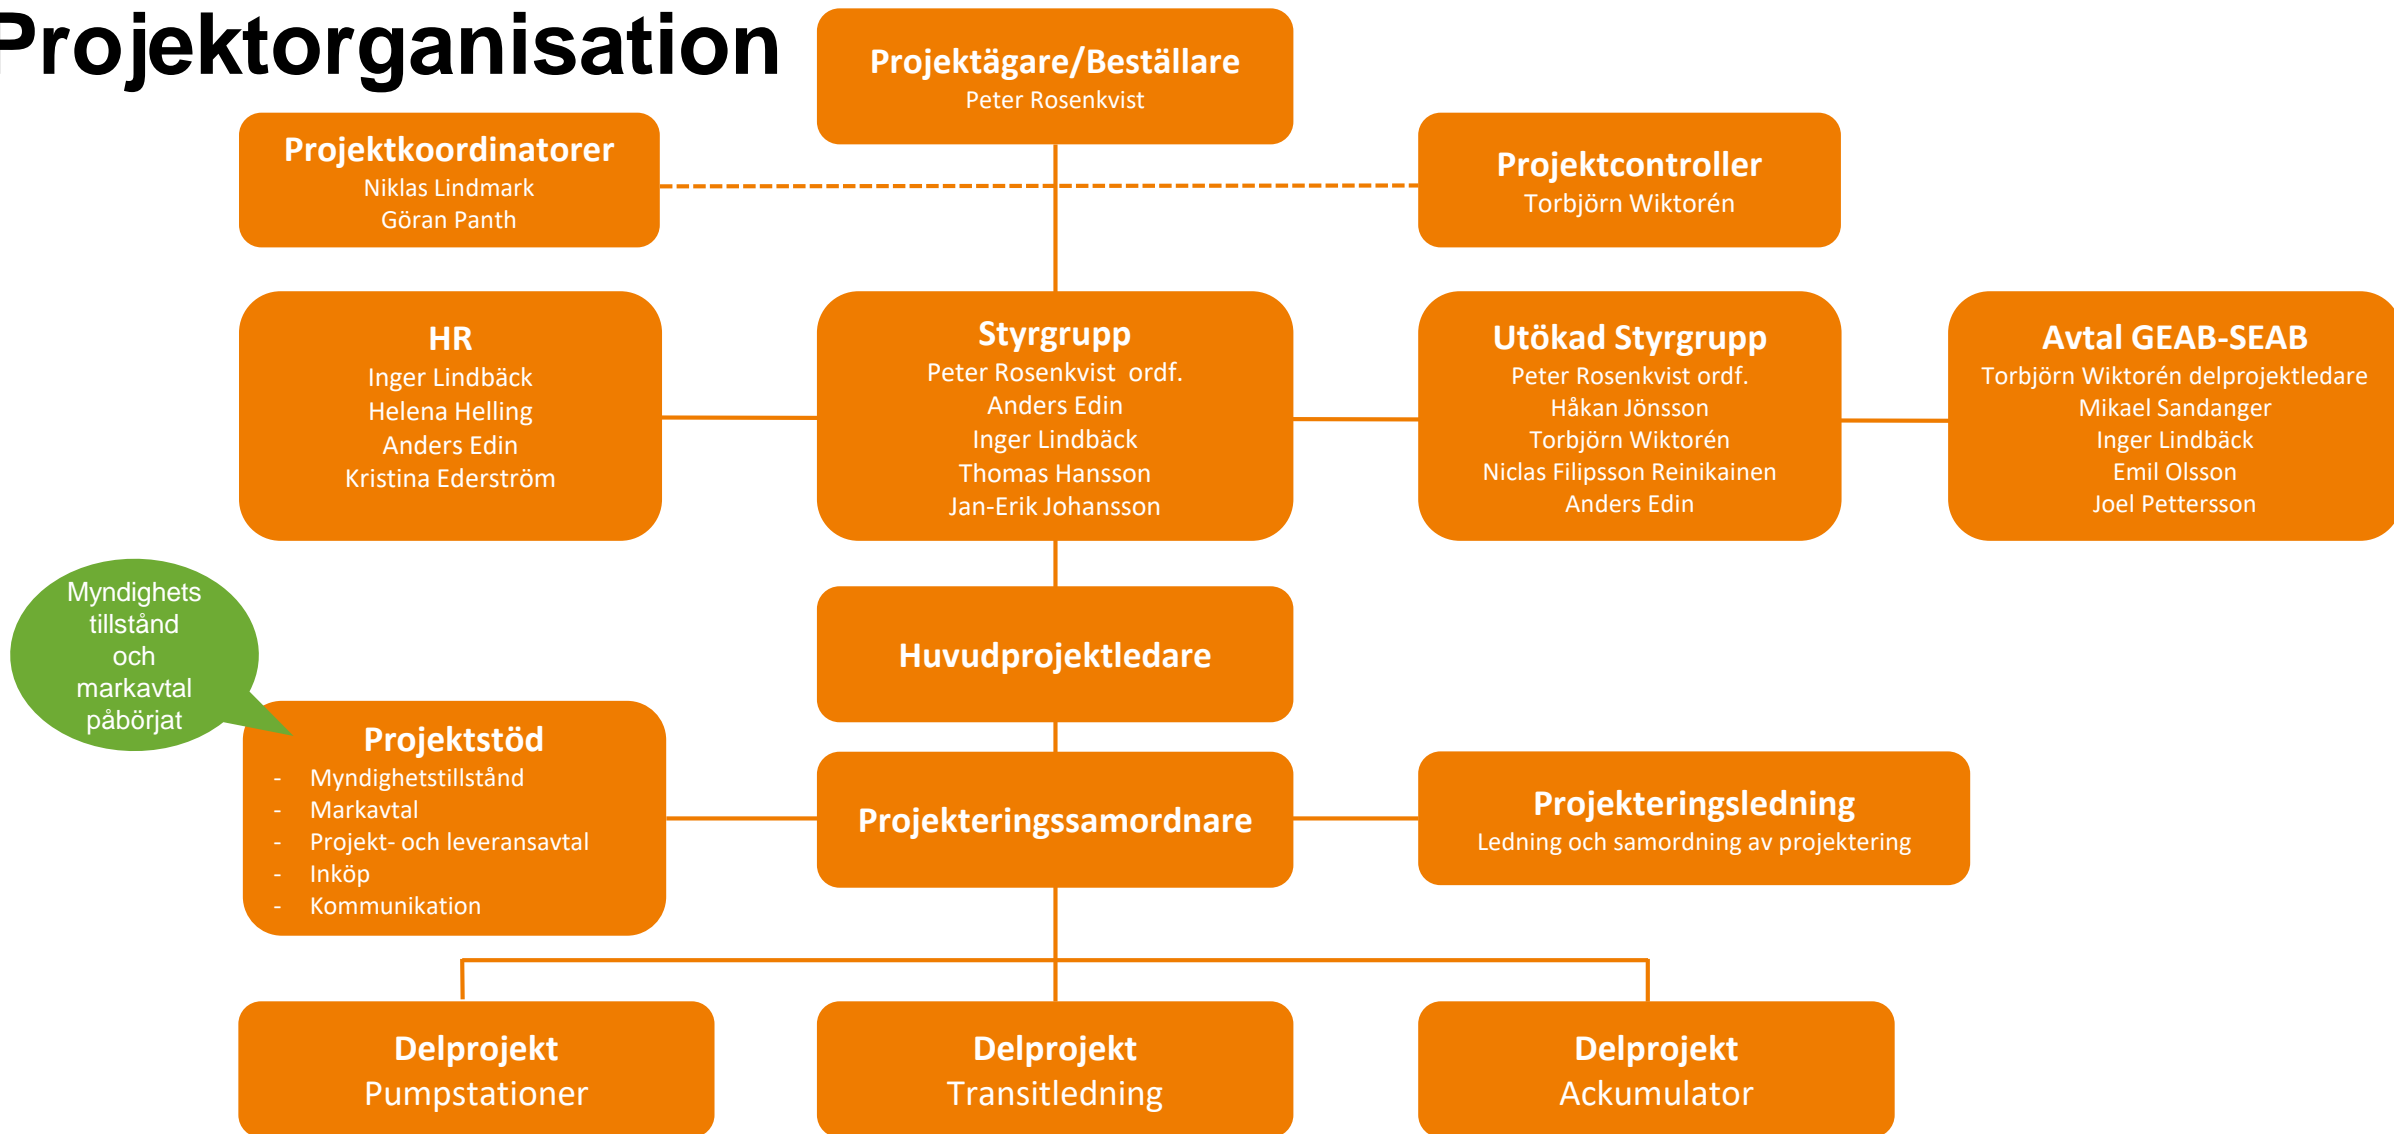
Projektorganisation

Projektägare/Beställare
Peter Rosenkvist

Projektkoordinatorer
Niklas Lindmark
Göran Panth

Projektcontroller
Torbjörn Wiktorén

HR
Inger Lindbäck
Helena Helling
Anders Edin
Kristina Ederström

Styrgrupp
Peter Rosenkvist ordf.
Anders Edin
Inger Lindbäck
Thomas Hansson
Jan-Erik Johansson

Utökad Styrgrupp
Peter Rosenkvist ordf.
Håkan Jönsson
Torbjörn Wiktorén
Niclas Filipsson Reinikainen
Anders Edin

Avtal GEAB-SEAB
Torbjörn Wiktorén delprojektledare
Mikael Sandanger
Inger Lindbäck
Emil Olsson
Joel Pettersson

Myndighets tillstånd och markavtal påbörjat

Huvudprojektledare

Projektstöd
- Myndighetstillstånd
- Markavtal
- Projekt- och leveransavtal
- Inköp
- Kommunikation

Projekteringssamordnare

Projekteringsledning
Ledning och samordning av projektering

Delprojekt
Pumpstationer

Delprojekt
Transitledning

Delprojekt
Ackumulator